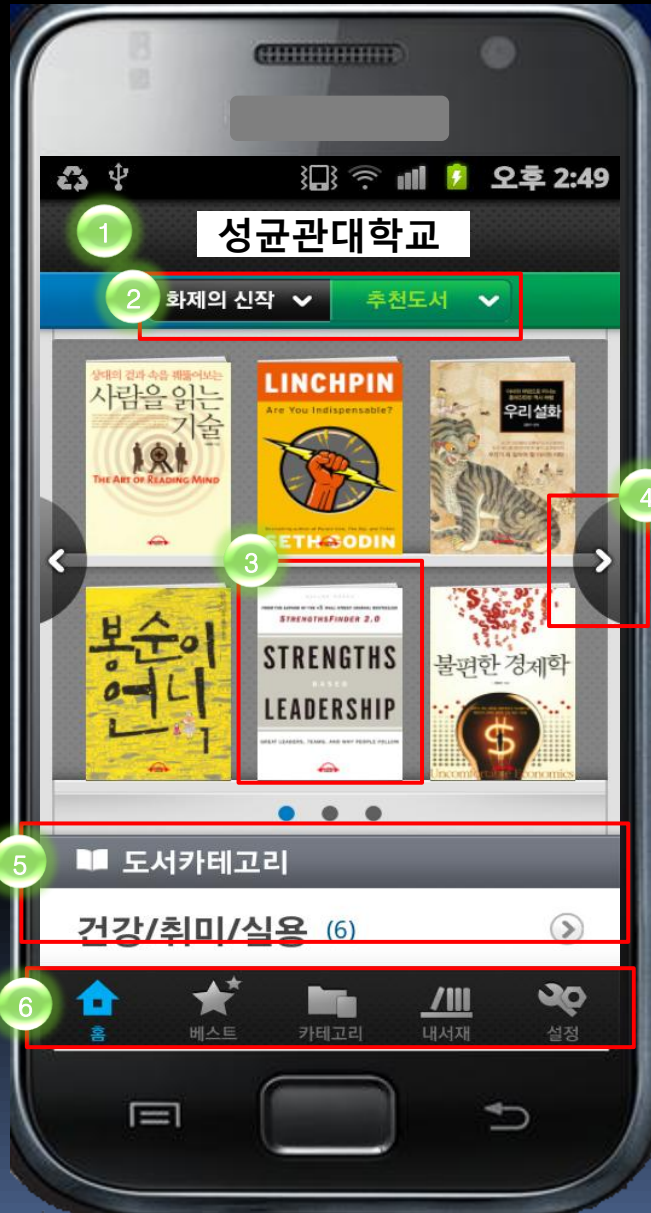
오후 2:49

1

성균관대학교

2

화제의 신작

추천도서

상대의 겉과 속을 꿰뚫어보는
사람을 읽는 기술
THE ART OF READING MIND

LINCHPIN
Are You Indispensable?
SETH GODIN

우리 설화

3

4

봉순이 언니

STRENGTHSFINDER 2.0
STRENGTHS BASED LEADERSHIP
GREAT LEADERS, TEAMS, AND WHY PEOPLE FOLLOW

불편한 경제학
Uncomfortable Economics

5

도서카테고리

건강/취미/실용 (6)

6

홈

베스트

카테고리

내서재

설정